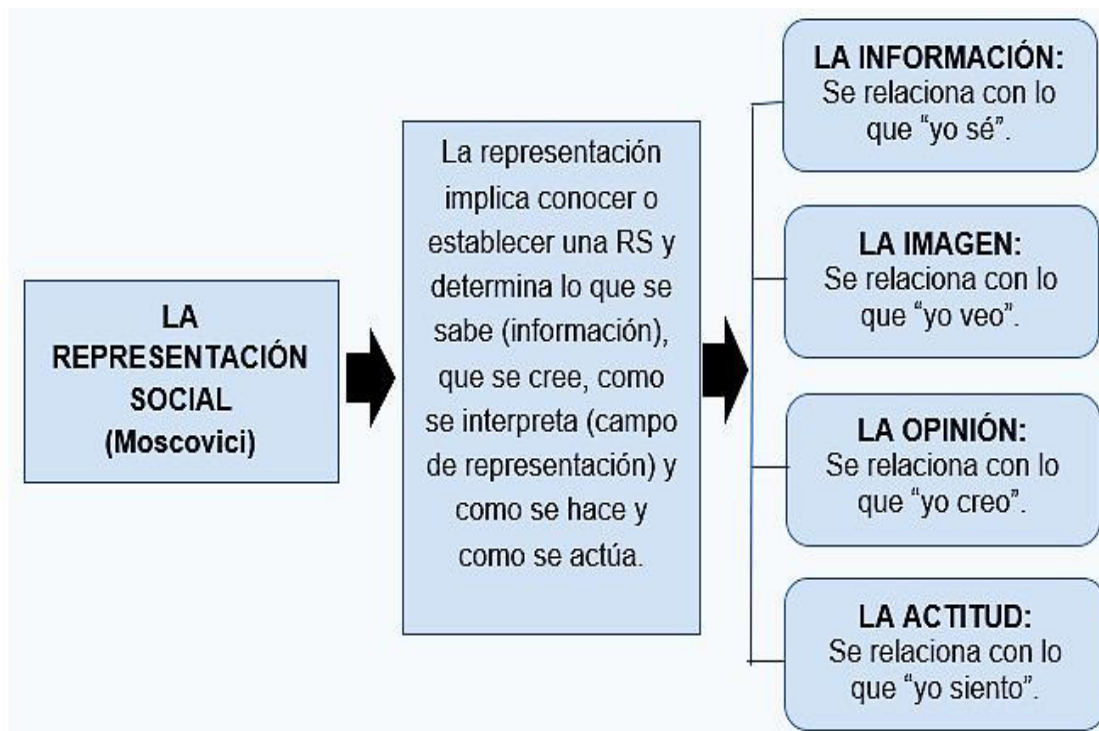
LA REPRESENTACIÓN SOCIAL (Moscovici)

La representación implica conocer o establecer una RS y determina lo que se sabe (información), que se cree, como se interpreta (campo de representación) y como se hace y como se actúa.

LA INFORMACIÓN: Se relaciona con lo que “yo sé”.

LA IMAGEN: Se relaciona con lo que “yo veo”.

LA OPINIÓN: Se relaciona con lo que “yo creo”.

LA ACTITUD: Se relaciona con lo que “yo siento”.